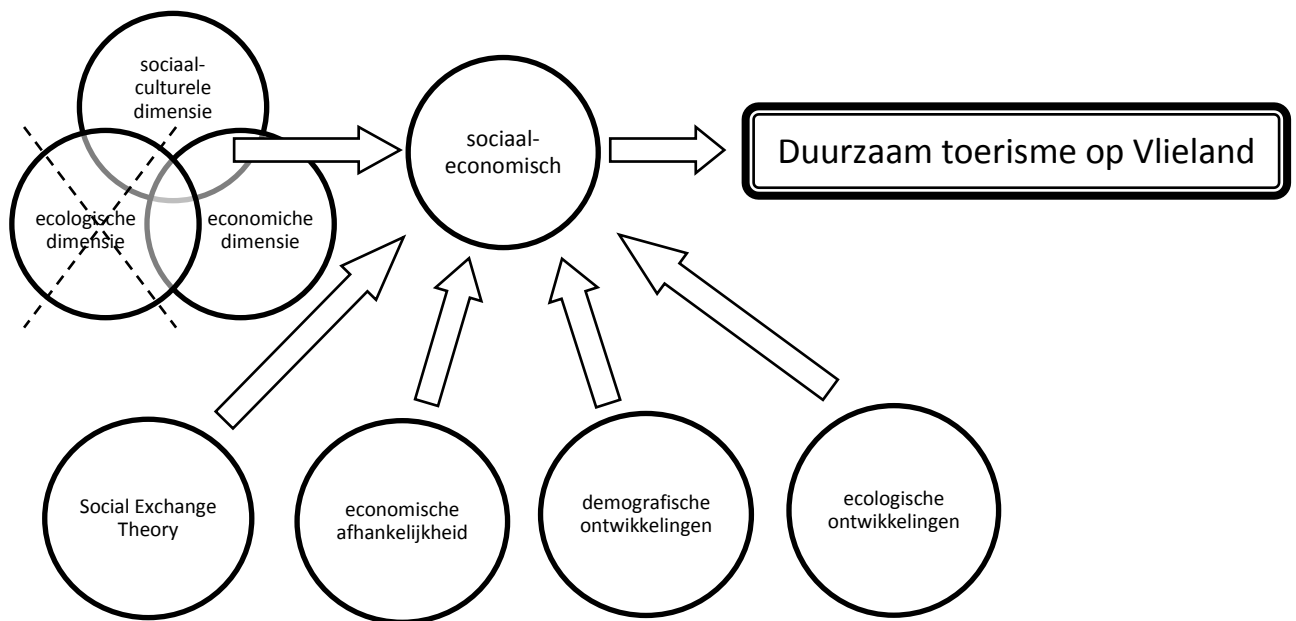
sociaal-culturele dimensie

ecologische dimensie

economiche dimensie

sociaal-economisch

Duurzaam toerisme op Vlieland

Social Exchange Theory

economische afhankelijkheid

demografische ontwikkelingen

ecologische ontwikkelingen